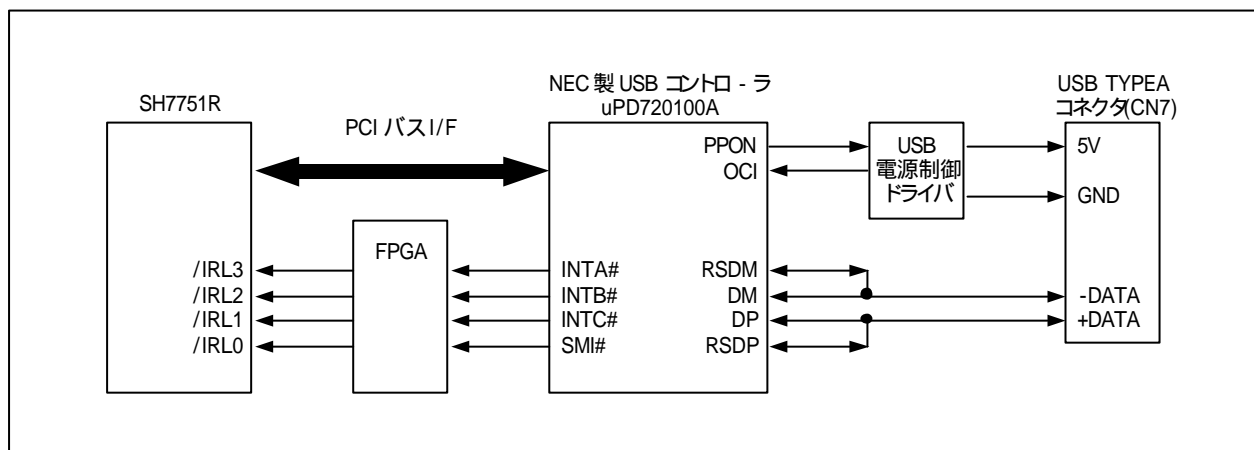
SH7751R

PCI バスI/F

NEC 製 USB コントロ - ラ
uPD720100A

PPON
OCI

INTA#
INTB#
INTC#
SMI#

RSDM
DM
DP
RSDP

USB
電源制御
ドライバ

USB TYPEA
コネクタ(CN7)

5V
GND

-DATA
+DATA

FPGA

/IRL3
/IRL2
/IRL1
/IRL0